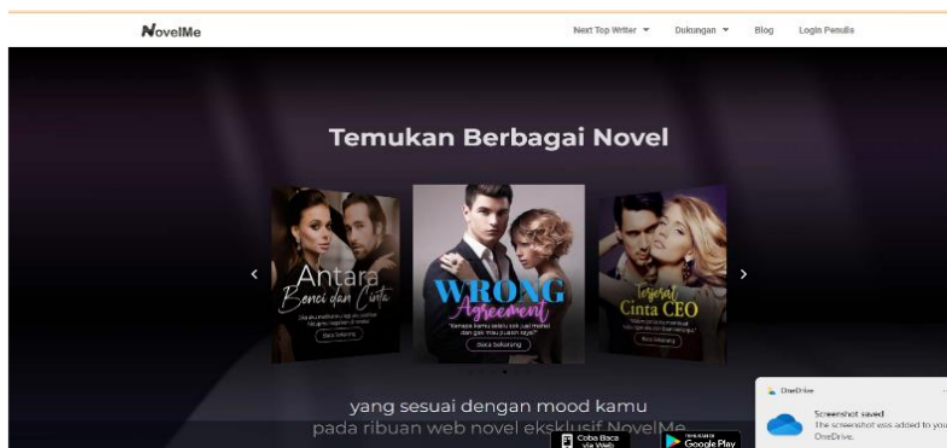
NovelMe

Next Top Writer ▾ Dukungan ▾ Blog Login Penulis

Temukan Berbagai Novel

Antara Benci dan Cinta
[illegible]
Baca Sekarang

WRONG Agreement
"Kenapa kamu selalu cari-cari masalah dan gak mau putusin aja?"
Baca Sekarang

Terjerat Cinta CEO
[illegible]
Baca Sekarang

yang sesuai dengan mood kamu
pada ribuan web novel eksklusif NovelMe

Coba Baca via Web

GET IT ON Google Play

OneDrive
Screenshot saved
The screenshot was added to your OneDrive.